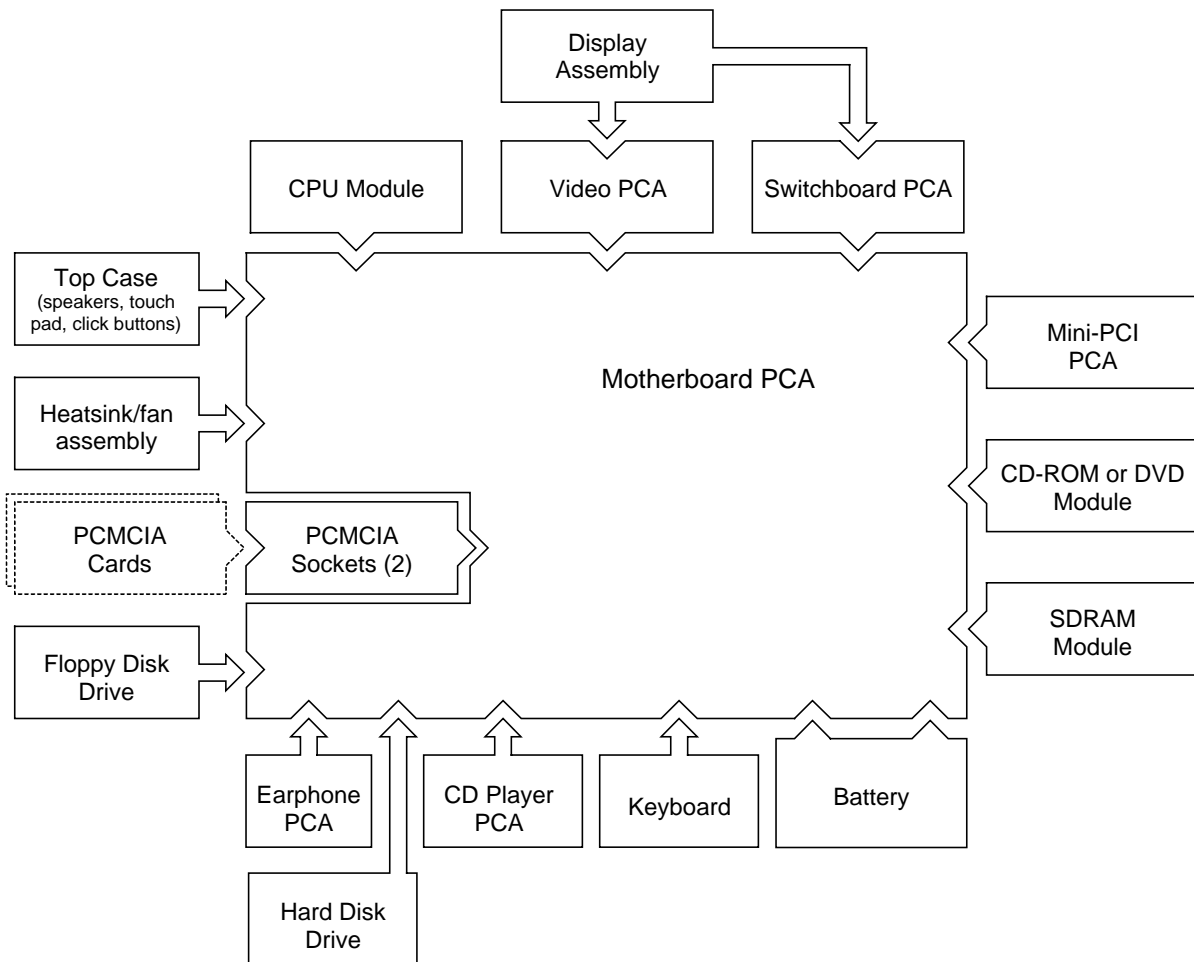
Display Assembly

CPU Module

Video PCA

Switchboard PCA

Top Case
(speakers, touch pad, click buttons)

Mini-PCI PCA

Motherboard PCA

Heatsink/fan assembly

CD-ROM or DVD Module

PCMCIA Cards

PCMCIA Sockets (2)

SDRAM Module

Floppy Disk Drive

Earphone PCA

CD Player PCA

Keyboard

Battery

Hard Disk Drive